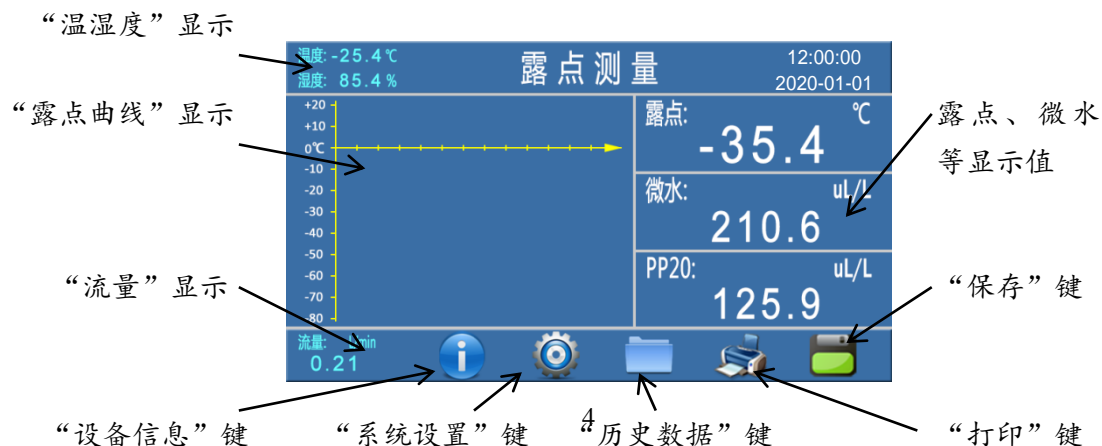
“温湿度”显示

温度: -25.4℃
湿度: 85.4%

露点测量

12:00:00
2020-01-01

“露点曲线”显示

+20
+10
0℃
-10
-20
-30
-40
-50
-60
-70
-80

露点: ℃
-35.4

微水: uL/L
210.6

PP20: uL/L
125.9

露点、微水等显示值

“流量”显示

流量: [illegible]min
0.21

“保存”键

“设备信息”键

“系统设置”键

4

“历史数据”键

“打印”键